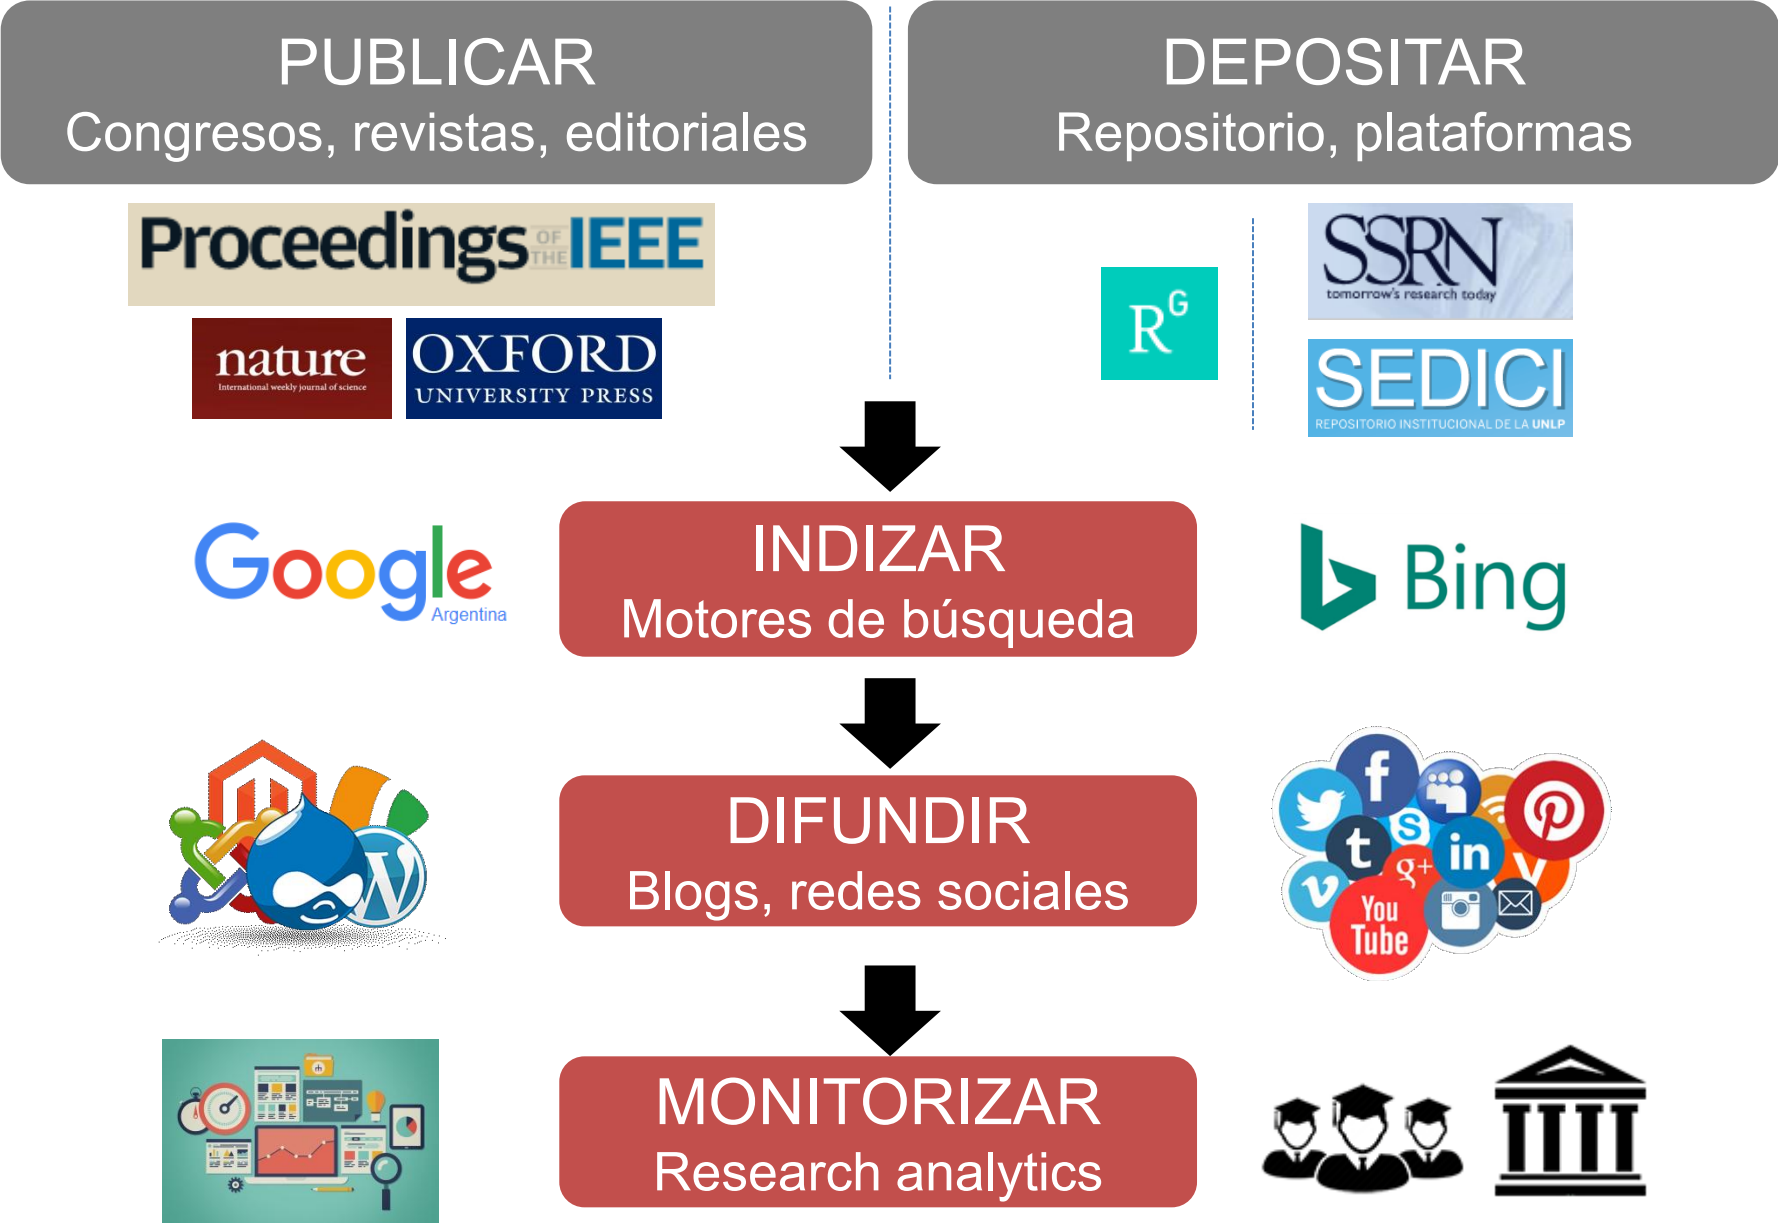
PUBLICAR
Congresos, revistas, editoriales

DEPOSITAR
Repositorio, plataformas

Proceedings OF THE IEEE

nature
International weekly journal of science

OXFORD
UNIVERSITY PRESS

$R^G$

SSRN
tomorrow's research today

SEDICI
REPOSITORIO INSTITUCIONAL DE LA UNLP

Google
Argentina

INDIZAR
Motores de búsqueda

Bing

DIFUNDIR
Blogs, redes sociales

f
t
S
g+
in
v
You Tube

MONITORIZAR
Research analytics